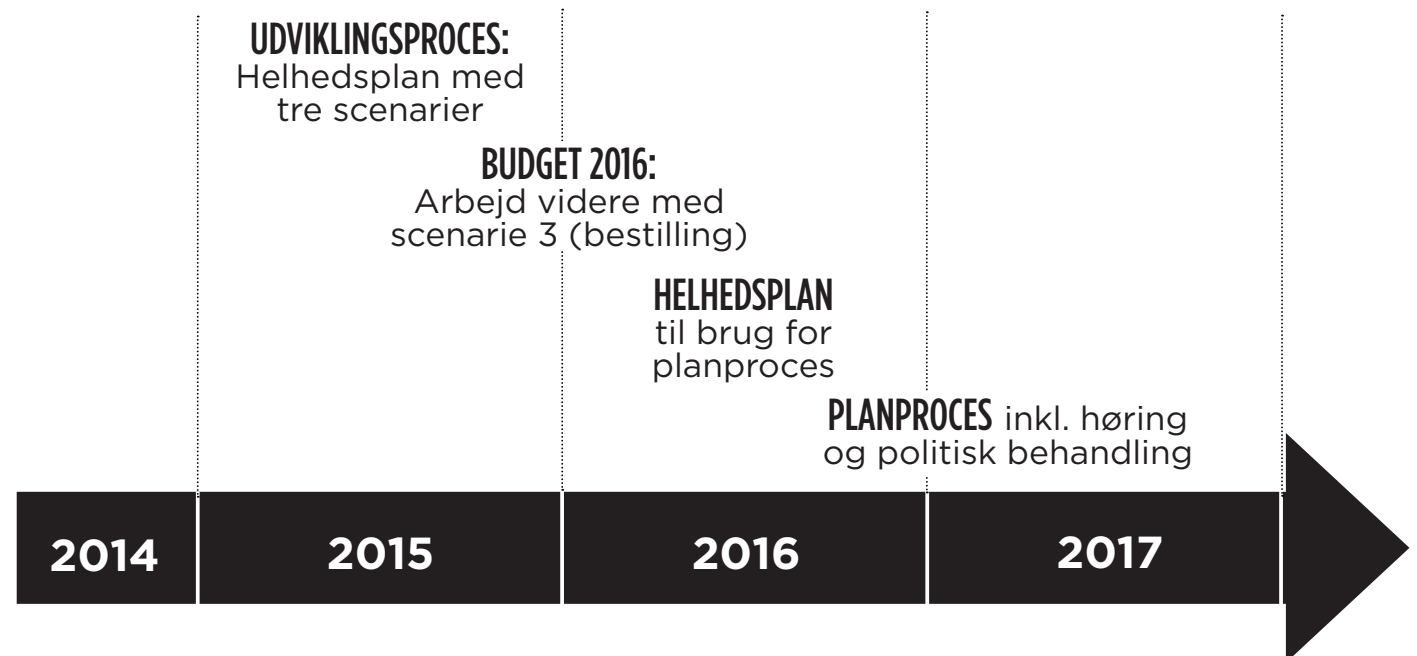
UDVIKLINGSPROCES: Helhedsplan med tre scenarier

BUDGET 2016: Arbejd videre med scenarie 3 (bestilling)

HELHEDSPLAN til brug for planproces

PLANPROCES inkl. høring og politisk behandling

2014 2015 2016 2017